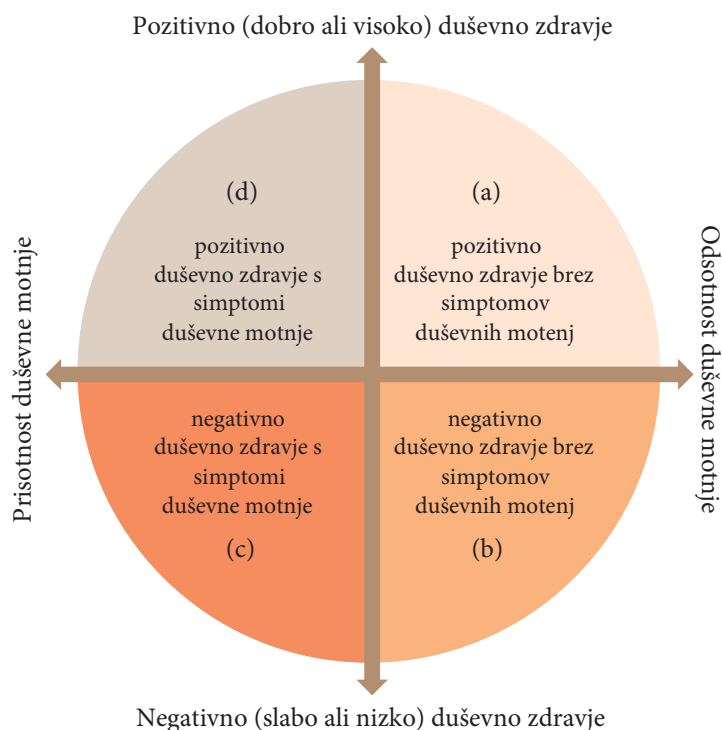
Pozitivno (dobro ali visoko) duševno zdravje

Prisotnost duševne motnje

Odsotnost duševne motnje

(d)

pozitivno duševno zdravje s simptomi duševne motnje

(a)

pozitivno duševno zdravje brez simptomov duševnih motenj

negativno duševno zdravje s simptomi duševne motnje

(c)

negativno duševno zdravje brez simptomov duševnih motenj

(b)

Negativno (slabo ali nizko) duševno zdravje